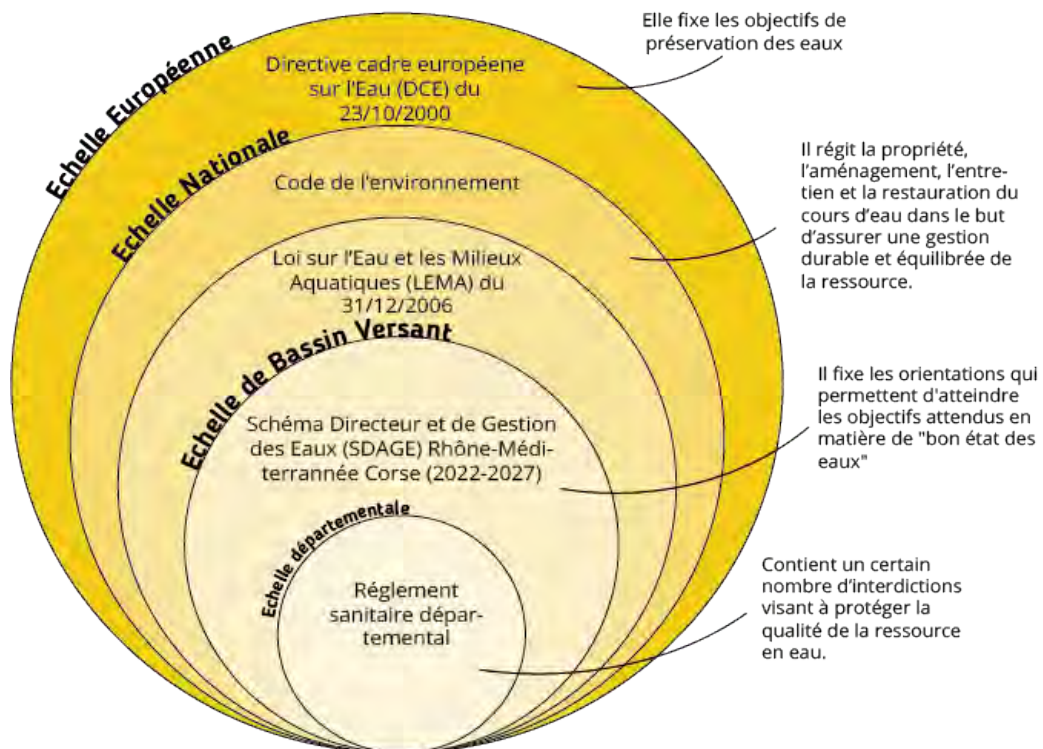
Echelle Européenne

Directive cadre européene sur l'Eau (DCE) du 23/10/2000

Elle fixe les objectifs de préservation des eaux

Echelle Nationale

Code de l'environnement

Il régit la propriété, l'aménagement, l'entretien et la restauration du cours d'eau dans le but d'assurer une gestion durable et équilibrée de la ressource.

Loi sur l'Eau et les Milieux Aquatiques (LEMA) du 31/12/2006

Echelle de Bassin Versant

Schéma Directeur et de Gestion des Eaux (SDAGE) Rhône-Méditerrannée Corse (2022-2027)

Il fixe les orientations qui permettent d'atteindre les objectifs attendus en matière de "bon état des eaux"

Echelle départementale

Réglement sanitaire départemental

Contient un certain nombre d'interdictions visant à protéger la qualité de la ressource en eau.